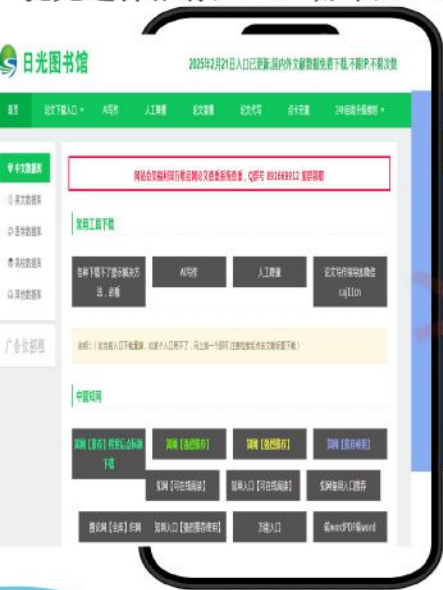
日光图书馆

2025年2月21日入口已更新,国内外文献数据免费下载,不限IP,不限次数

首页 论文下载入口 AI写作 人工降重 论文查重 论文代写 点卡充值 24小时在线客服

中文数据库
英文数据库
医学数据库
学位数据库
其他数据库

广告位招租

网站会员福利领取请咨询论文查重客服查看, QQ群 891669912 复制领取

常用工具下载

点击下载不了显示解决方法,必看
AI写作
人工降重
论文写作指导加微信 cajlicn

说明:(如当前入口不能使用,请换下一个入口试试,马上换一个即可正常使用或可在文献管理下载)

中国知网

知网【普通】付费机构账号下载
知网【备用通道】
知网【备用通道】
知网【繁体版】
知网【可在线阅读】
知网入口【可在线阅读】
知网备用入口推荐
维普网【合集】付费
知网入口【备用推荐使用】
万维入口
福wordPDF转word